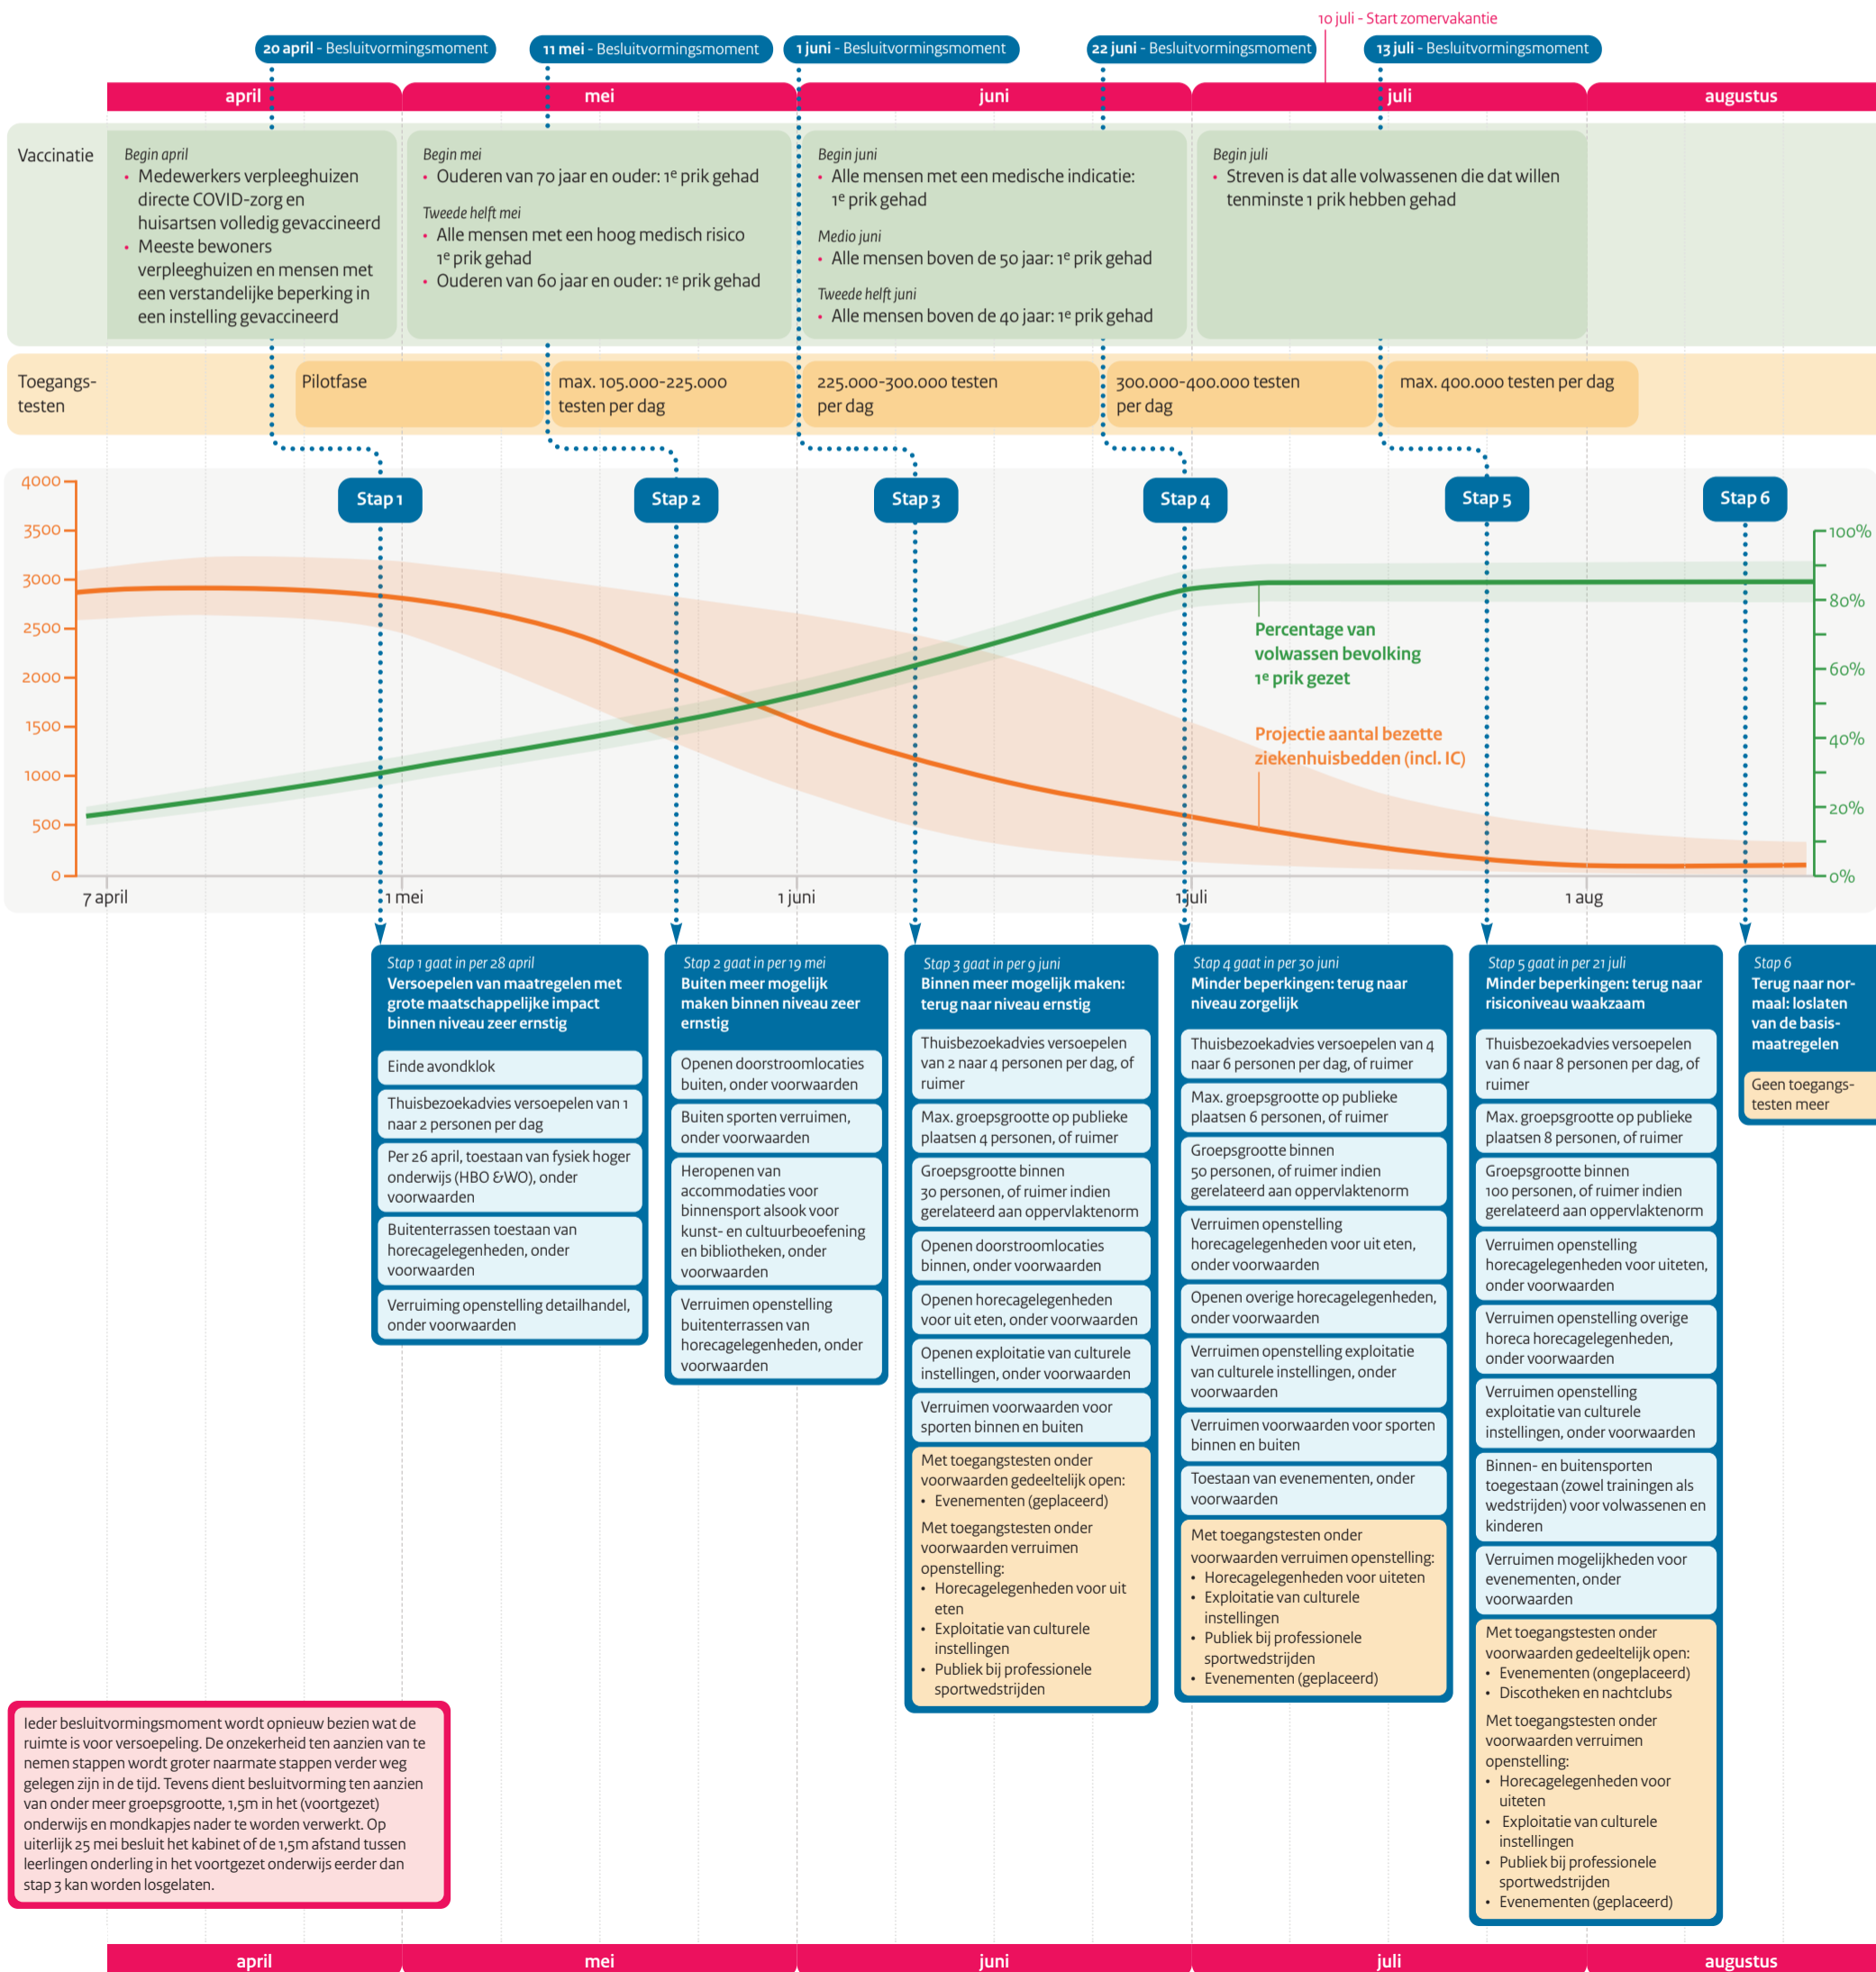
10 juli - Start zomervakantie

20 april - Besluitvormingsmoment
11 mei - Besluitvormingsmoment
1 juni - Besluitvormingsmoment
22 juni - Besluitvormingsmoment
13 juli - Besluitvormingsmoment

april | mei | juni | juli | augustus

Vaccinatie

Begin april
• Medewerkers verpleeghuizen directe COVID-zorg en huisartsen volledig gevaccineerd
• Meeste bewoners verpleeghuizen en mensen met een verstandelijke beperking in een instelling gevaccineerd

Begin mei
• Ouderen van 70 jaar en ouder: 1e prik gehad
Tweede helft mei
• Alle mensen met een hoog medisch risico 1e prik gehad
• Ouderen van 60 jaar en ouder: 1e prik gehad

Begin juni
• Alle mensen met een medische indicatie: 1e prik gehad
Medio juni
• Alle mensen boven de 50 jaar: 1e prik gehad
Tweede helft juni
• Alle mensen boven de 40 jaar: 1e prik gehad

Begin juli
• Streven is dat alle volwassenen die dat willen tenminste 1 prik hebben gehad

Toegangs-testen
Pilotfase
max. 105.000-225.000 testen per dag
225.000-300.000 testen per dag
300.000-400.000 testen per dag
max. 400.000 testen per dag

Stap 1 | Stap 2 | Stap 3 | Stap 4 | Stap 5 | Stap 6

4000, 3500, 3000, 2500, 2000, 1500, 1000, 500, 0
100%, 80%, 60%, 40%, 20%, 0%
7 april | 1 mei | 1 juni | 1 juli | 1 aug

Percentage van volwassen bevolking 1e prik gezet

Projectie aantal bezette ziekenhuisbedden (incl. IC)

Stap 1 gaat in per 28 april
Versoepelen van maatregelen met grote maatschappelijke impact binnen niveau zeer ernstig
Einde avondklok
Thuisbezoekadvies versoepelen van 1 naar 2 personen per dag
Per 26 april, toestaan van fysiek hoger onderwijs (HBO &WO), onder voorwaarden
Buitenterrassen toestaan van horecagelegenheden, onder voorwaarden
Verruiming openstelling detailhandel, onder voorwaarden

Stap 2 gaat in per 19 mei
Buiten meer mogelijk maken binnen niveau zeer ernstig
Openen doorstroomlocaties buiten, onder voorwaarden
Buiten sporten verruimen, onder voorwaarden
Heropenen van accommodaties voor binnensport alsook voor kunst- en cultuurbeoefening en bibliotheken, onder voorwaarden
Verruimen openstelling buitenterrassen van horecagelegenheden, onder voorwaarden

Stap 3 gaat in per 9 juni
Binnen meer mogelijk maken: terug naar niveau ernstig
Thuisbezoekadvies versoepelen van 2 naar 4 personen per dag, of ruimer
Max. groepsgrootte op publieke plaatsen 4 personen, of ruimer
Groepsgrootte binnen 30 personen, of ruimer indien gerelateerd aan oppervlaktenorm
Openen doorstroomlocaties binnen, onder voorwaarden
Openen horecagelegenheden voor uit eten, onder voorwaarden
Openen exploitatie van culturele instellingen, onder voorwaarden
Verruimen voorwaarden voor sporten binnen en buiten
Met toegangstesten onder voorwaarden gedeeltelijk open:
• Evenementen (geplaceerd)
Met toegangstesten onder voorwaarden verruimen openstelling:
• Horecagelegenheden voor uit eten
• Exploitatie van culturele instellingen
• Publiek bij professionele sportwedstrijden

Stap 4 gaat in per 30 juni
Minder beperkingen: terug naar niveau zorgelijk
Thuisbezoekadvies versoepelen van 4 naar 6 personen per dag, of ruimer
Max. groepsgrootte op publieke plaatsen 6 personen, of ruimer
Groepsgrootte binnen 50 personen, of ruimer indien gerelateerd aan oppervlaktenorm
Verruimen openstelling horecagelegenheden voor uit eten, onder voorwaarden
Openen overige horecagelegenheden, onder voorwaarden
Verruimen openstelling exploitatie van culturele instellingen, onder voorwaarden
Verruimen voorwaarden voor sporten binnen en buiten
Toestaan van evenementen, onder voorwaarden
Met toegangstesten onder voorwaarden verruimen openstelling:
• Horecagelegenheden voor uiteten
• Exploitatie van culturele instellingen
• Publiek bij professionele sportwedstrijden
• Evenementen (geplaceerd)

Stap 5 gaat in per 21 juli
Minder beperkingen: terug naar risiconiveau waakzaam
Thuisbezoekadvies versoepelen van 6 naar 8 personen per dag, of ruimer
Max. groepsgrootte op publieke plaatsen 8 personen, of ruimer
Groepsgrootte binnen 100 personen, of ruimer indien gerelateerd aan oppervlaktenorm
Verruimen openstelling horecagelegenheden voor uiteten, onder voorwaarden
Verruimen openstelling overige horeca horecagelegenheden, onder voorwaarden
Verruimen openstelling exploitatie van culturele instellingen, onder voorwaarden
Binnen- en buitensporten toegestaan (zowel trainingen als wedstrijden) voor volwassenen en kinderen
Verruimen mogelijkheden voor evenementen, onder voorwaarden
Met toegangstesten onder voorwaarden gedeeltelijk open:
• Evenementen (ongeplaceerd)
• Discotheken en nachtclubs
Met toegangstesten onder voorwaarden verruimen openstelling:
• Horecagelegenheden voor uiteten
• Exploitatie van culturele instellingen
• Publiek bij professionele sportwedstrijden
• Evenementen (geplaceerd)

Stap 6
Terug naar normaal: loslaten van de basismaatregelen
Geen toegangstesten meer

Ieder besluitvormingsmoment wordt opnieuw bezien wat de ruimte is voor versoepeling. De onzekerheid ten aanzien van te nemen stappen wordt groter naarmate stappen verder weg gelegen zijn in de tijd. Tevens dient besluitvorming ten aanzien van onder meer groepsgrootte, 1,5m in het (voortgezet) onderwijs en mondkapjes nader te worden verwerkt. Op uiterlijk 25 mei besluit het kabinet of de 1,5m afstand tussen leerlingen onderling in het voortgezet onderwijs eerder dan stap 3 kan worden losgelaten.

april | mei | juni | juli | augustus